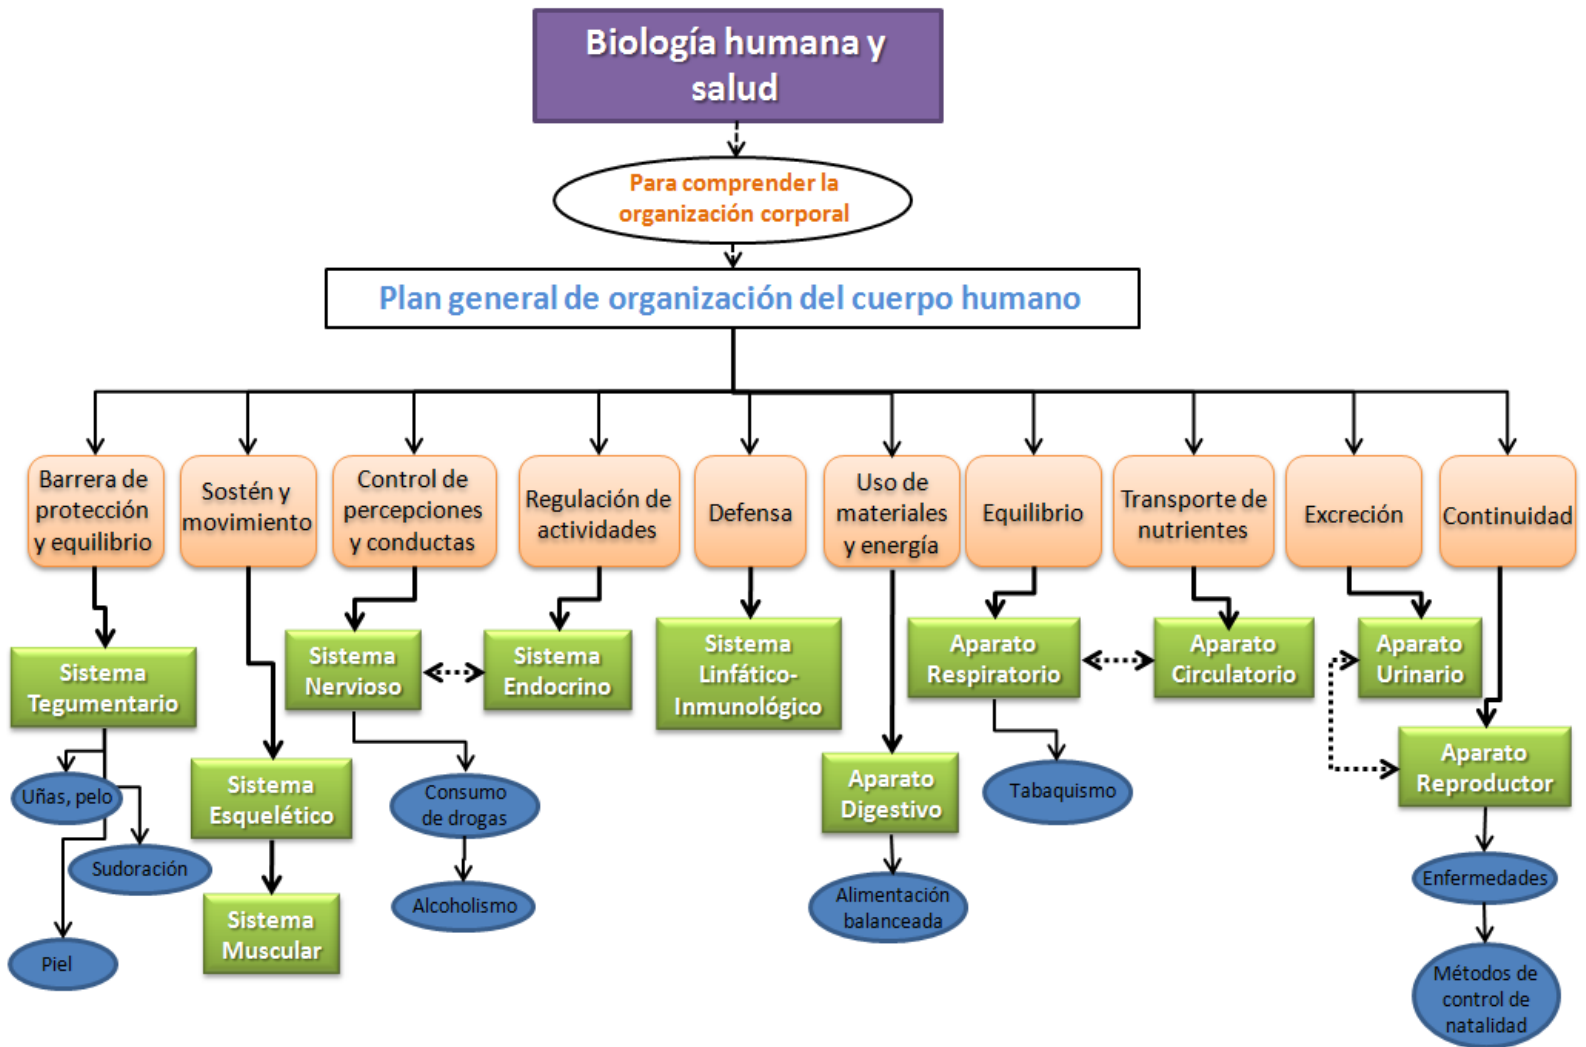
Biología humana y salud

Para comprender la organización corporal

Plan general de organización del cuerpo humano

Barrera de protección y equilibrio

Sostén y movimiento

Control de percepciones y conductas

Regulación de actividades

Defensa

Uso de materiales y energía

Equilibrio

Transporte de nutrientes

Excreción

Continuidad

Sistema Tegumentario

Uñas, pelo

Sudoración

Piel

Sistema Esquelético

Sistema Muscular

Sistema Nervioso

Consumo de drogas

Alcoholismo

Sistema Endocrino

Sistema Linfático-Inmunológico

Aparato Digestivo

Alimentación balanceada

Aparato Respiratorio

Tabaquismo

Aparato Circulatorio

Aparato Urinario

Aparato Reproductor

Enfermedades

Métodos de control de natalidad